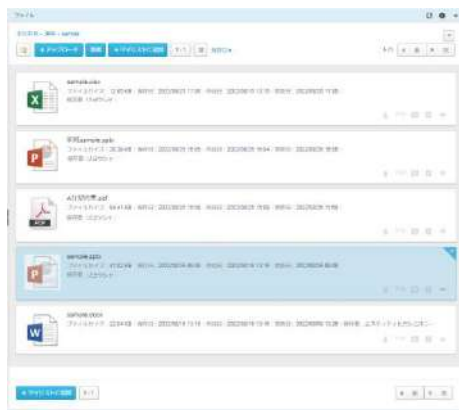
ファイル

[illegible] > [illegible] > sample

+ アップロード　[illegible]　+ マイリストに追加

sample.xlsx
ファイルサイズ : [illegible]
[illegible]

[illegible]sample.pptx
ファイルサイズ : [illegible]
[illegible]

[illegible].pdf
ファイルサイズ : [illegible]
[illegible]

sample.pptx
ファイルサイズ : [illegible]
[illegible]

sample.docx
ファイルサイズ : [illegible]
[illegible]

+ マイリストに追加